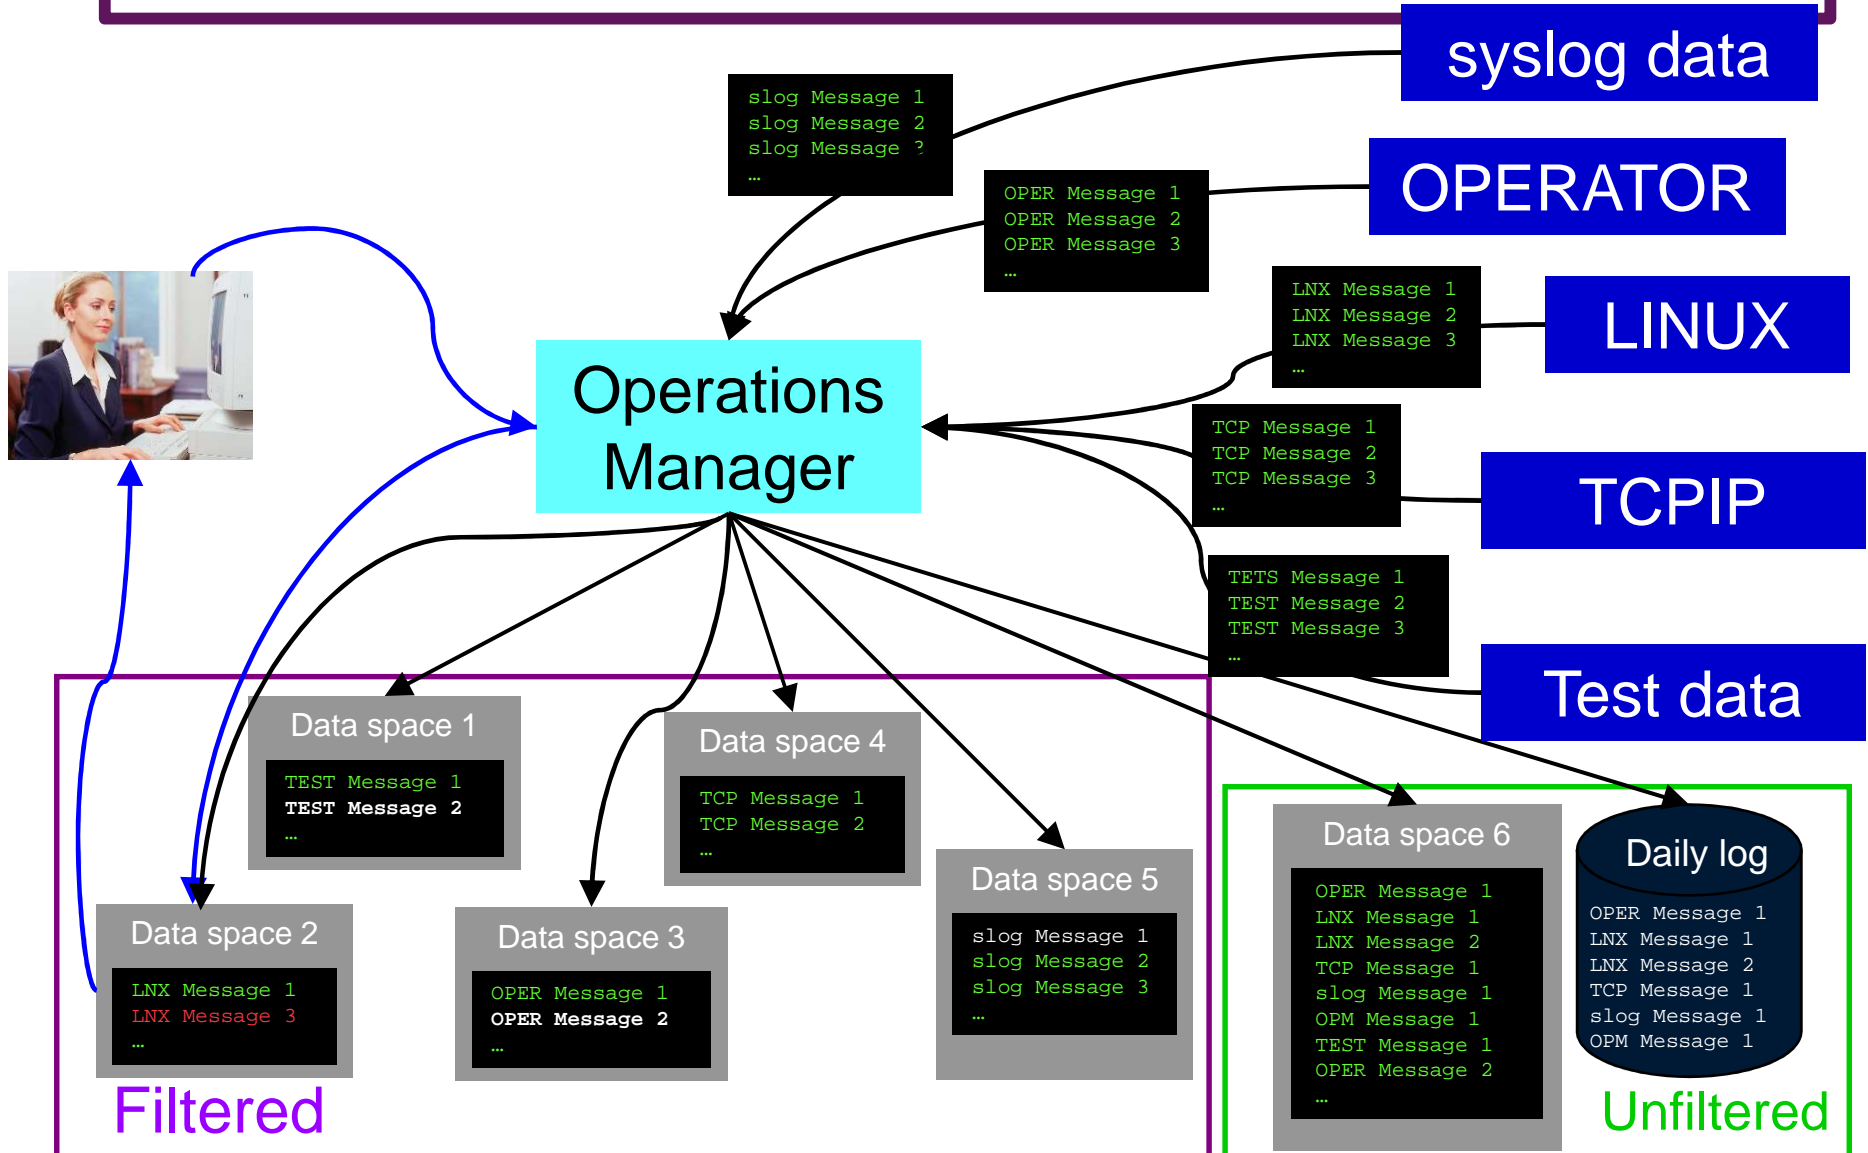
syslog data

slog Message 1
slog Message 2
slog Message 3
…

OPERATOR

OPER Message 1
OPER Message 2
OPER Message 3
…

LNX Message 1
LNX Message 2
LNX Message 3
…

LINUX

Operations Manager

TCP Message 1
TCP Message 2
TCP Message 3
…

TCPIP

TETS Message 1
TEST Message 2
TEST Message 3
…

Test data

Data space 1
TEST Message 1
TEST Message 2
…

Data space 4
TCP Message 1
TCP Message 2
…

Data space 5
slog Message 1
slog Message 2
slog Message 3
…

Data space 6
OPER Message 1
LNX Message 1
LNX Message 2
TCP Message 1
slog Message 1
OPM Message 1
TEST Message 1
OPER Message 2
…

Daily log
OPER Message 1
LNX Message 1
LNX Message 2
TCP Message 1
slog Message 1
OPM Message 1

Data space 2
LNX Message 1
LNX Message 3
…

Data space 3
OPER Message 1
OPER Message 2
…

Filtered

Unfiltered